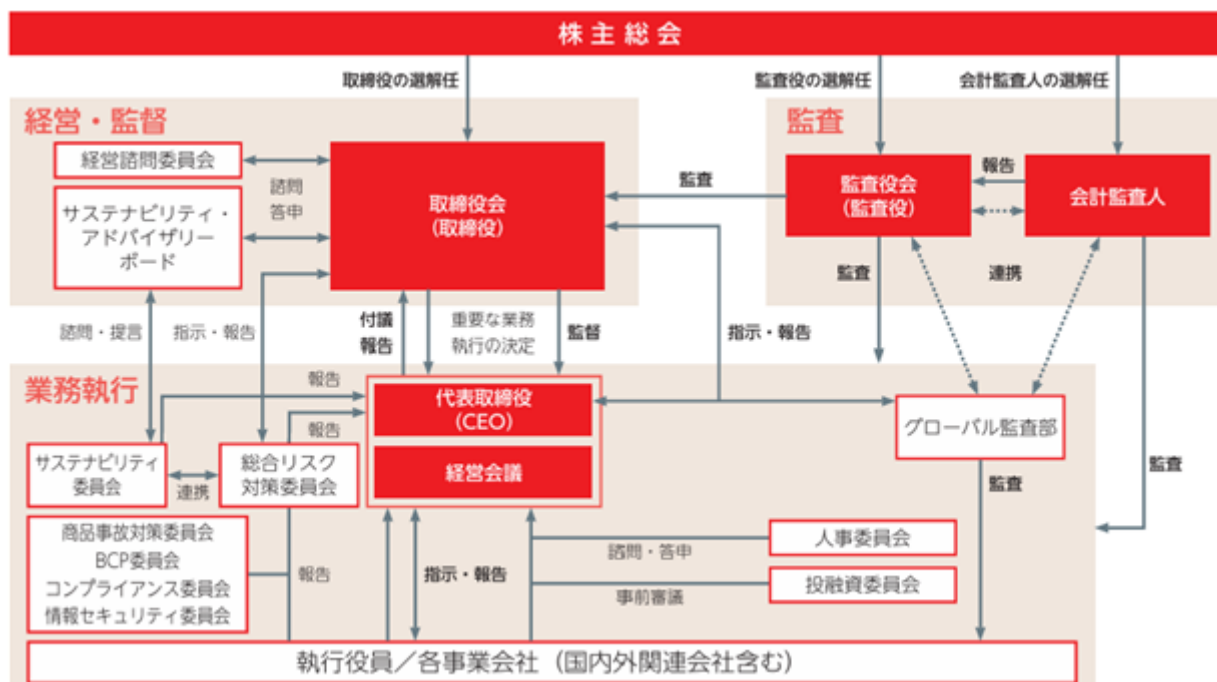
株主総会

取締役の選解任
監査役の選解任
会計監査人の選解任

経営・監督

経営諮問委員会
サステナビリティ・アドバイザリーボード
諮問
答申
取締役会
（取締役）

監査

監査
監査役会
（監査役）
報告
会計監査人
監査
連携

諮問・提言
指示・報告
付議
報告
重要な業務執行の決定
監督
指示・報告

業務執行

報告
報告
代表取締役
（CEO）
経営会議
グローバル監査部
サステナビリティ委員会
連携
総合リスク対策委員会
監査
監査
商品事故対策委員会
BCP委員会
コンプライアンス委員会
情報セキュリティ委員会
報告
指示・報告
諮問・答申
人事委員会
事前審議
投融資委員会

執行役員／各事業会社（国内外関連会社含む）